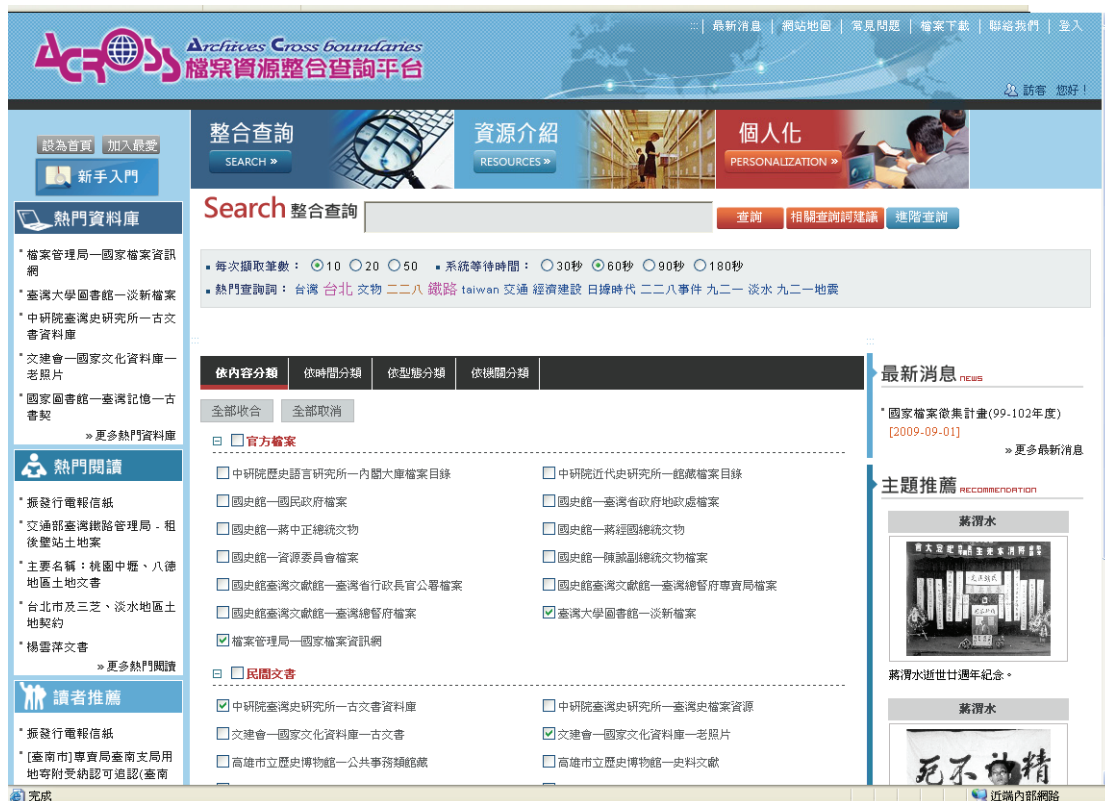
:::| 最新消息 | 網站地圖 | 常見問題 | 檔案下載 | 聯絡我們 | 登入

ACROSS Archives Cross boundaries 檔案資源整合查詢平台

訪客 您好！

設為首頁 加入最愛

新手入門

整合查詢 SEARCH »

資源介紹 RESOURCES »

個人化 PERSONALIZATION »

Search 整合查詢

查詢 相關查詢詞建議 進階查詢

▪ 每次擷取筆數： 10 20 50 ▪ 系統等待時間： 30秒 60秒 90秒 180秒

▪ 熱門查詢詞： 台灣 台北 文物 二二八 鐵路 taiwan 交通 經濟建設 日據時代 二二八事件 九二一 淡水 九二一地震

熱門資料庫

檔案管理局一國家檔案資訊網

臺灣大學圖書館一淡新檔案

中研院臺灣史研究所一古文書資料庫

文建會一國家文化資料庫一老照片

國家圖書館一臺灣記憶一古書契

» 更多熱門資料庫

熱門閱讀

振發行電報信紙

交通部臺灣鐵路管理局 - 租後壁站土地案

主要名稱：桃園中壢、八德地區土地文書

台北市及三芝、淡水地區土地契約

楊雲萍文書

» 更多熱門閱讀

讀者推薦

振發行電報信紙

[臺南市]專賣局臺南支局用地寄附受納認可追認(臺南

依內容分類 依時間分類 依型態分類 依機關分類

全部收合 全部取消

官方檔案

中研院歷史語言研究所一內閣大庫檔案目錄

中研院近代史研究所一館藏檔案目錄

國史館一國民政府檔案

國史館一臺灣省政府地政處檔案

國史館一蔣中正總統文物

國史館一蔣經國總統文物

國史館一資源委員會檔案

國史館一陳誠副總統文物檔案

國史館臺灣文獻館一臺灣省行政長官公署檔案

國史館臺灣文獻館一臺灣總督府專賣局檔案

國史館臺灣文獻館一臺灣總督府檔案

臺灣大學圖書館一淡新檔案

檔案管理局一國家檔案資訊網

民間文書

中研院臺灣史研究所一古文書資料庫

中研院臺灣史研究所一臺灣史檔案資源

文建會一國家文化資料庫一古文書

文建會一國家文化資料庫一老照片

高雄市立歷史博物館一公共事務類館藏

高雄市立歷史博物館一史料文獻

最新消息 NEWS

國家檔案徵集計畫(99-102年度)
[2009-09-01]

» 更多最新消息

主題推薦 RECOMMENDATION

蔣渭水

蔣渭水逝世廿週年紀念。

蔣渭水

死不精

完成

近端內部網路